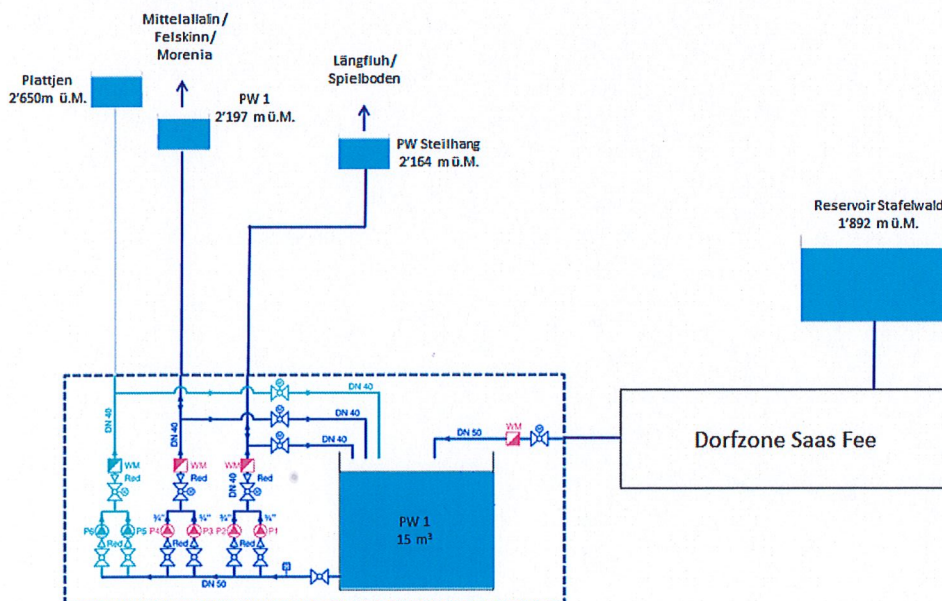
Mittelallalin/
Felskinn/
Morenia

Plattjen
2'650m ü.M.

PW 1
2'197 m ü.M.

Längfluh/
Spielboden

PW Steilhang
2'164 m ü.M.

Reservoir Stafelwald
1'892 m ü.M.

DN 40

DN 40

DN 40

DN 40

DN 40

DN 40

DN 50

WM

Dorfzone Saas Fee

WM
Red

WM
Red

WM
Red

P6
P5
P4
P3
P2
P1

¾"
¾"
¾"
¾"

Red
Red
Red
Red

PW 1
15 m³

DN 50